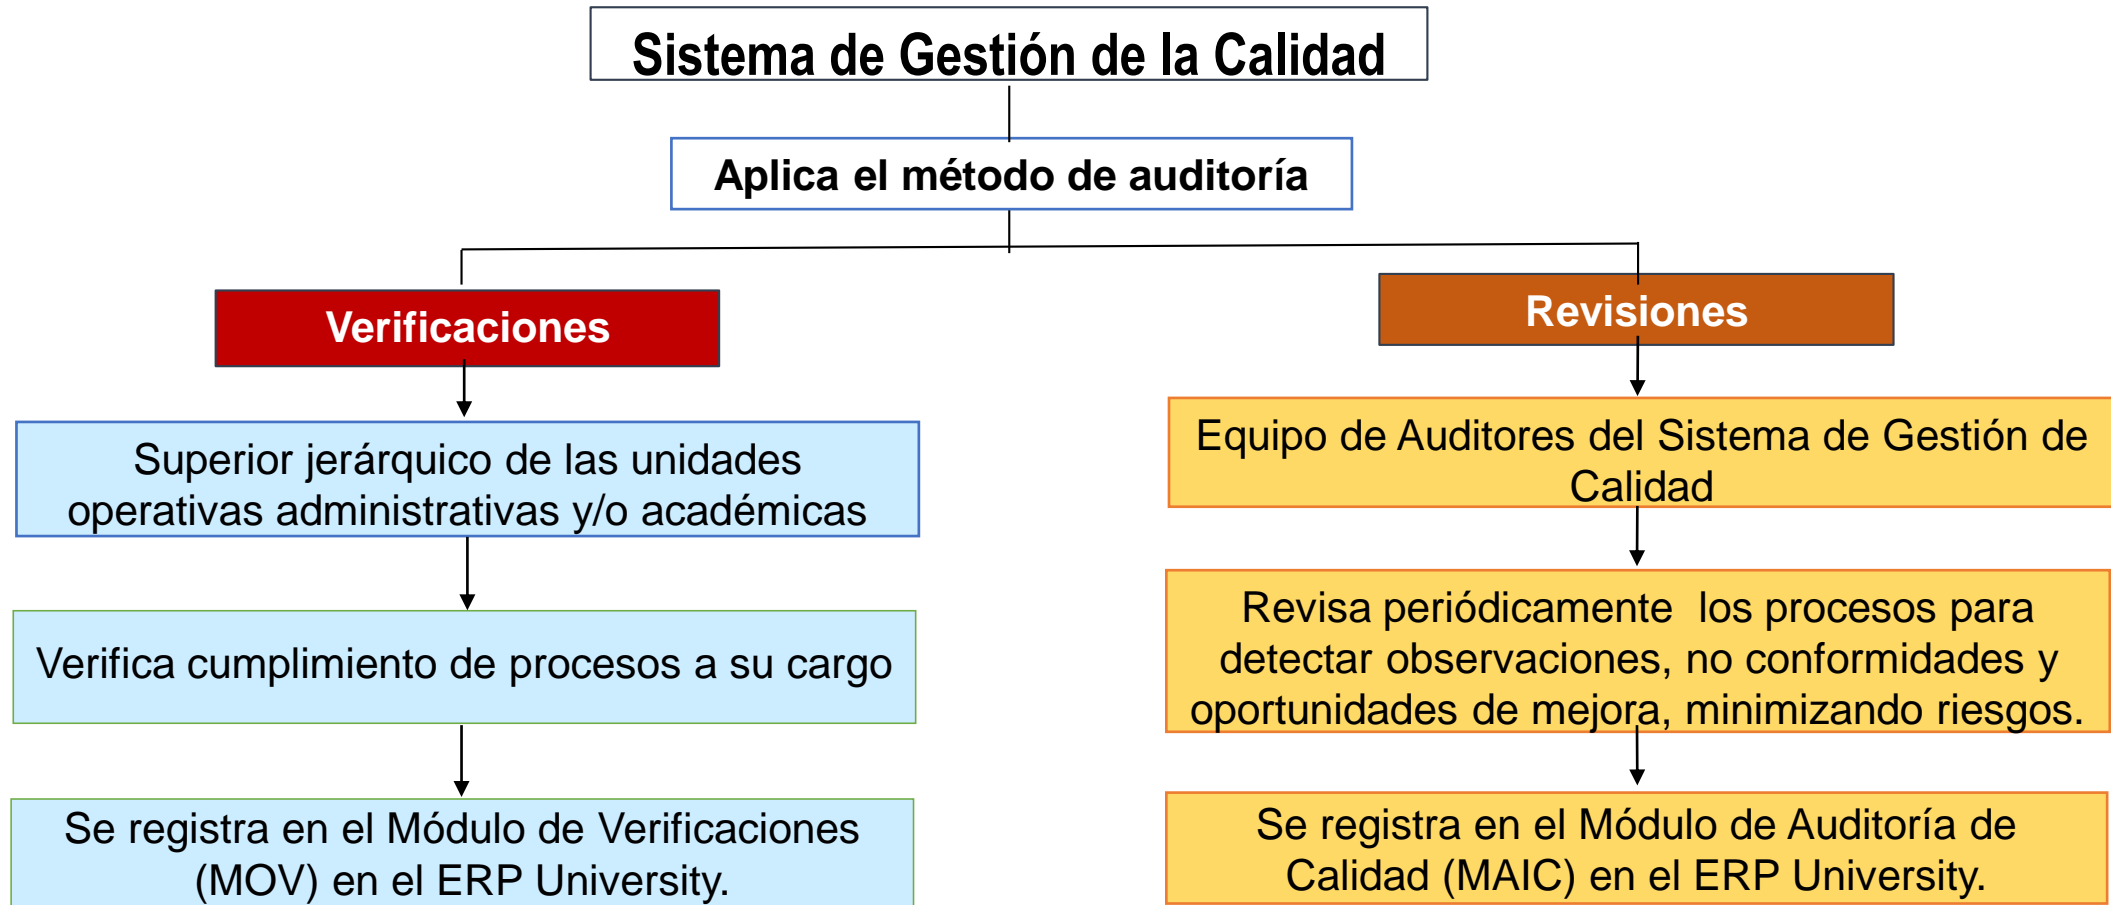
Sistema de Gestión de la Calidad

Aplica el método de auditoría

Verificaciones

Revisiones

Superior jerárquico de las unidades operativas administrativas y/o académicas

Verifica cumplimiento de procesos a su cargo

Se registra en el Módulo de Verificaciones (MOV) en el ERP University.

Equipo de Auditores del Sistema de Gestión de Calidad

Revisa periódicamente los procesos para detectar observaciones, no conformidades y oportunidades de mejora, minimizando riesgos.

Se registra en el Módulo de Auditoría de Calidad (MAIC) en el ERP University.